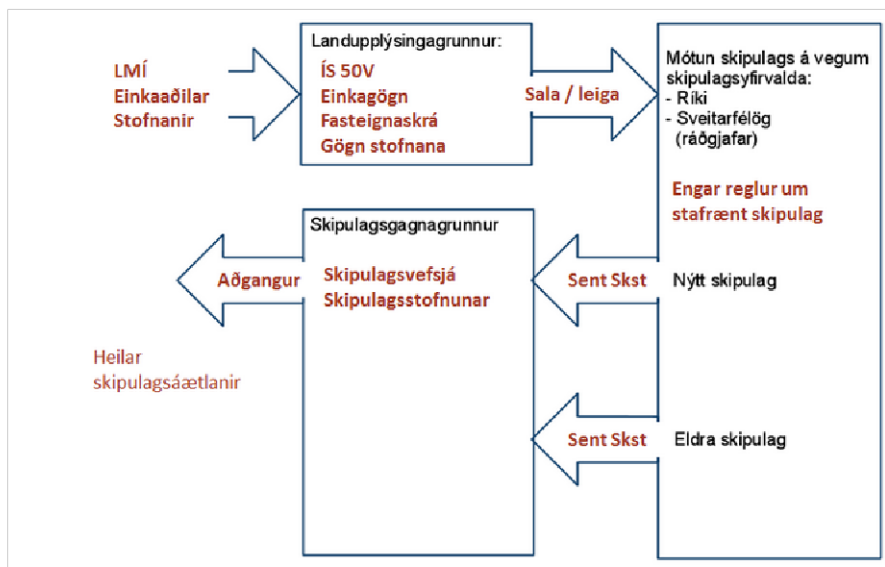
LMÍ
Einkaaðilar
Stofnanir

Landupplýsingagrunnur:
ÍS 50V
Einkagögn
Fasteignaskrá
Gögn stofnana

Sala / leiga

Mótun skipulags á vegum skipulagsyfirvalda:
- Ríki
- Sveitarfélög (ráðgjafar)

Engar reglur um stafrænt skipulag

Skipulagsgagnagrunnur
Skipulagsvefsjá Skipulagsstofnunar

Aðgangur

Sent Skst
Nýtt skipulag

Heilar skipulagsáætlanir

Sent Skst
Eldra skipulag